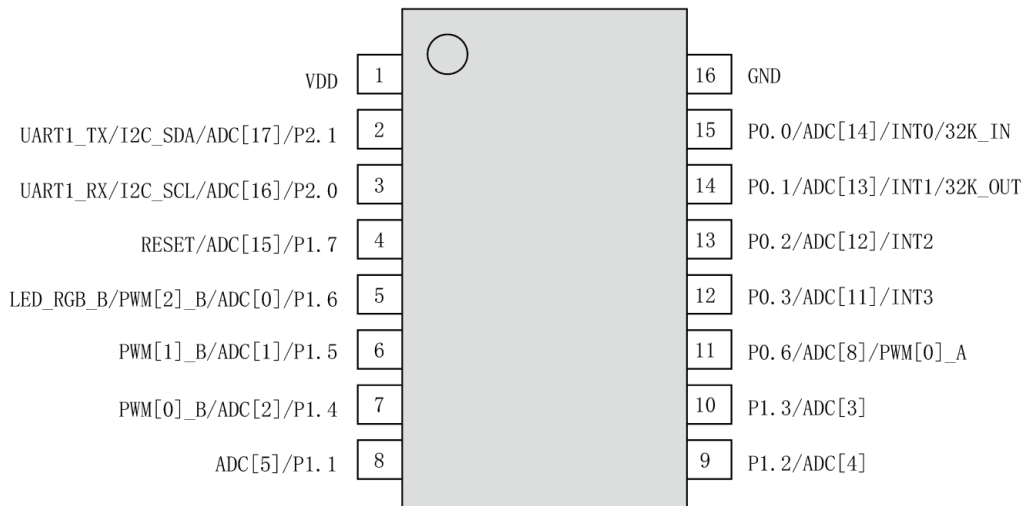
VDD 1
UART1_TX/I2C_SDA/ADC[17]/P2.1 2
UART1_RX/I2C_SCL/ADC[16]/P2.0 3
RESET/ADC[15]/P1.7 4
LED_RGB_B/PWM[2]_B/ADC[0]/P1.6 5
PWM[1]_B/ADC[1]/P1.5 6
PWM[0]_B/ADC[2]/P1.4 7
ADC[5]/P1.1 8

16 GND
15 P0.0/ADC[14]/INT0/32K_IN
14 P0.1/ADC[13]/INT1/32K_OUT
13 P0.2/ADC[12]/INT2
12 P0.3/ADC[11]/INT3
11 P0.6/ADC[8]/PWM[0]_A
10 P1.3/ADC[3]
9 P1.2/ADC[4]